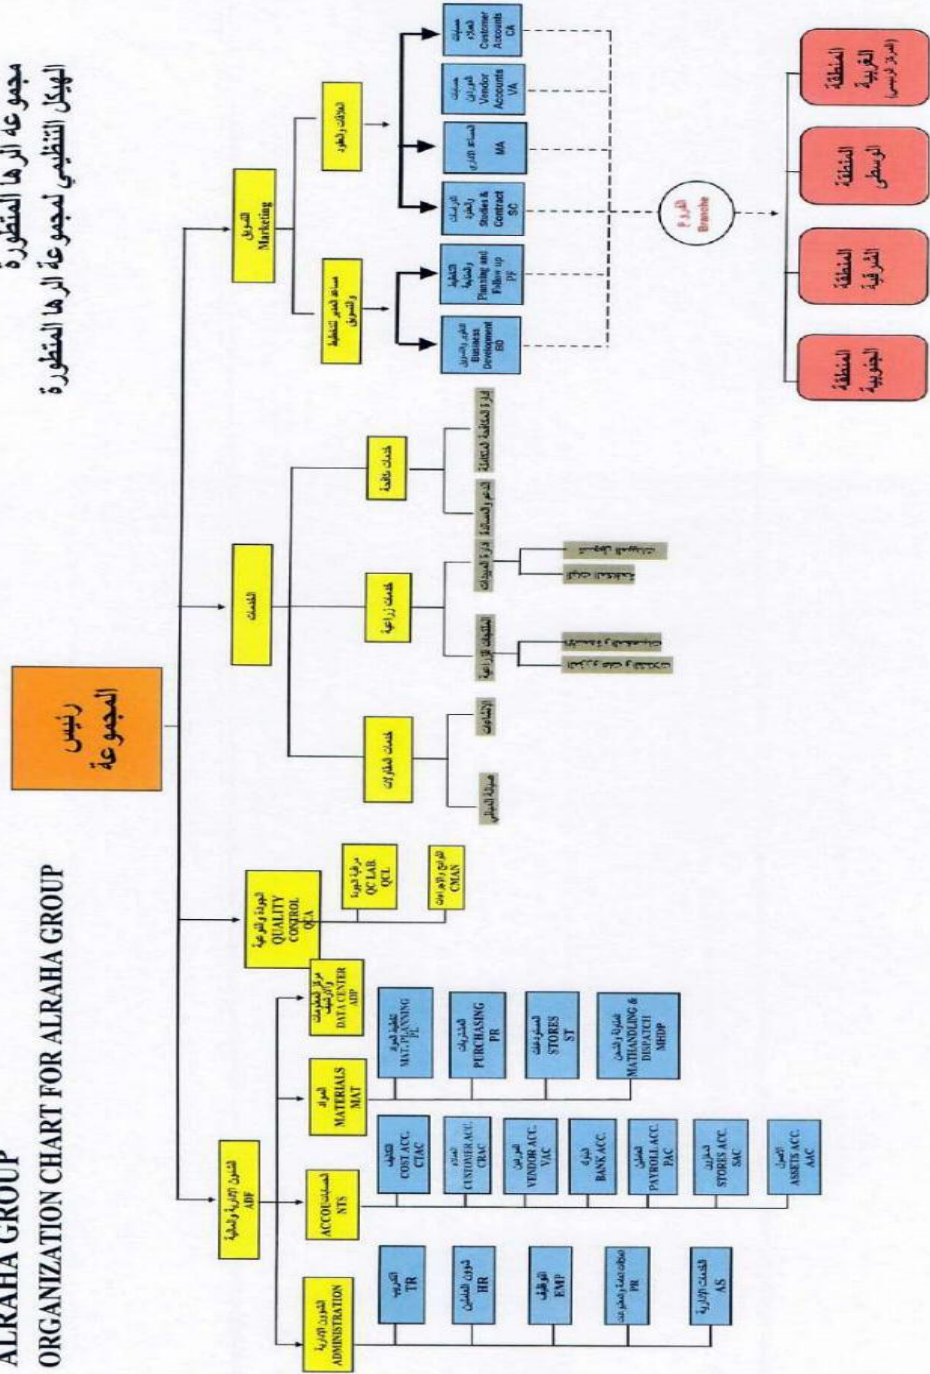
مجموعة الرها المتطورة
الهيكل التنظيمي لمجموعة الرها المتطورة

ALRAHA GROUP
ORGANIZATION CHART FOR ALRAHA GROUP

رئيس المجموعة

الشؤون الإدارية والمالية ADF

الشؤون الإدارية ADMINISTRATION
التدريب TR
شؤون العاملين HR
التوظيف EMP
العلاقات العامة والمتابعات PR
الخدمات الإدارية AS

الحسابات ACCOUNTS NTS
التكاليف COST ACC. CTAC
العملاء CUSTOMER ACC. CRAC
الموردين VENDOR ACC. VAC
البنوك BANK ACC
الرواتب PAYROLL ACC. PAC
المخازن STORES ACC. SAC
الأصول ASSETS ACC. AAC

المواد MATERIALS MAT
تخطيط المواد MAT. PLANNING PL
المشتريات PURCHASING PR
المستودعات STORES ST
المناولة والشحن MATHANDLING & DISPATCH MHDP

مركز المعلومات والترتيب DATA CENTER ADP

الجودة والنوعية QUALITY CONTROL QA
مراقبة الجودة QC LAB QCL
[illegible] CMAN

الخدمات
خدمات العقارات
الإنشاءات
صيانة المباني
خدمات زراعية
التنسيقات الزراعية
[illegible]
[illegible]
إدارة المبيدات
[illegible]
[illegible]
خدمات عامة
الدعم والسلامة
إدارة النظافة والمكافحة

التسويق Marketing
مساعد المدير للتخطيط والتسويق
التطوير والتسويق Business Development BD
التخطيط والمتابعة Planning and Follow up PF
العلاقات والعقود
الدراسات والعقود Studies & Contract SC
المساعد الإداري MA
حسابات الموردين Vendor Accounts VA
حسابات العملاء Customer Accounts CA

الفروع Branches

المنطقة الجنوبية
المنطقة الشرقية
المنطقة الوسطى
المنطقة الغربية (المركز الرئيسي)